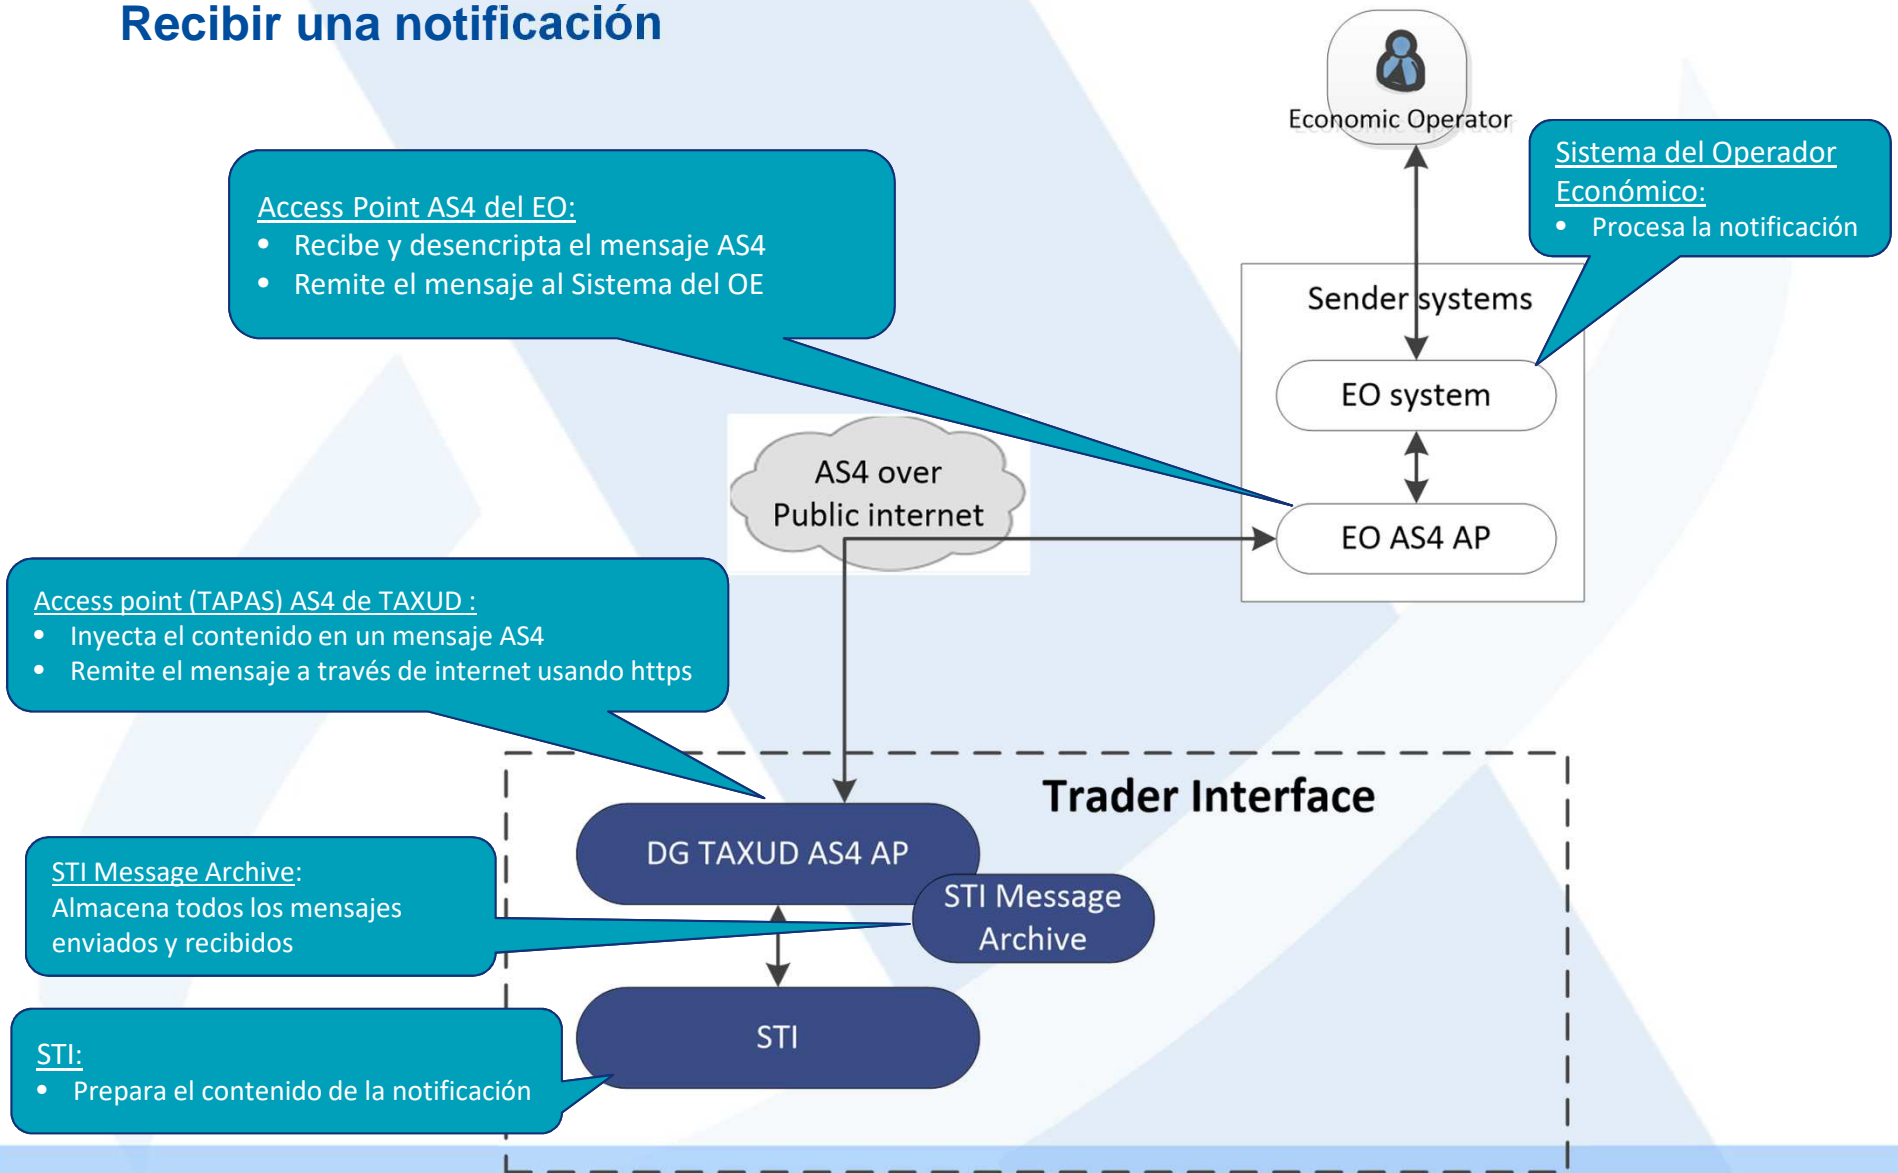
Recibir una notificación

Economic Operator

Sistema del Operador Económico:
• Procesa la notificación

Access Point AS4 del EO:
• Recibe y desencripta el mensaje AS4
• Remite el mensaje al Sistema del OE

Sender systems

EO system

AS4 over Public internet

EO AS4 AP

Access point (TAPAS) AS4 de TAXUD :
• Inyecta el contenido en un mensaje AS4
• Remite el mensaje a través de internet usando https

Trader Interface

DG TAXUD AS4 AP

STI Message Archive:
Almacena todos los mensajes enviados y recibidos

STI Message Archive

STI

STI:
• Prepara el contenido de la notificación